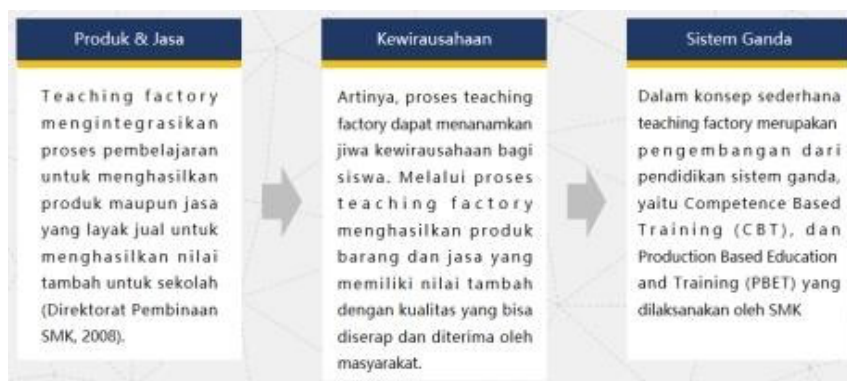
Produk & Jasa

Teaching factory mengintegrasikan proses pembelajaran untuk menghasilkan produk maupun jasa yang layak jual untuk menghasilkan nilai tambah untuk sekolah (Direktorat Pembinaan SMK, 2008).

Kewirausahaan

Artinya, proses teaching factory dapat menanamkan jiwa kewirausahaan bagi siswa. Melalui proses teaching factory menghasilkan produk barang dan jasa yang memiliki nilai tambah dengan kualitas yang bisa diserap dan diterima oleh masyarakat.

Sistem Ganda

Dalam konsep sederhana teaching factory merupakan pengembangan dari pendidikan sistem ganda, yaitu Competence Based Training (CBT), dan Production Based Education and Training (PBET) yang dilaksanakan oleh SMK